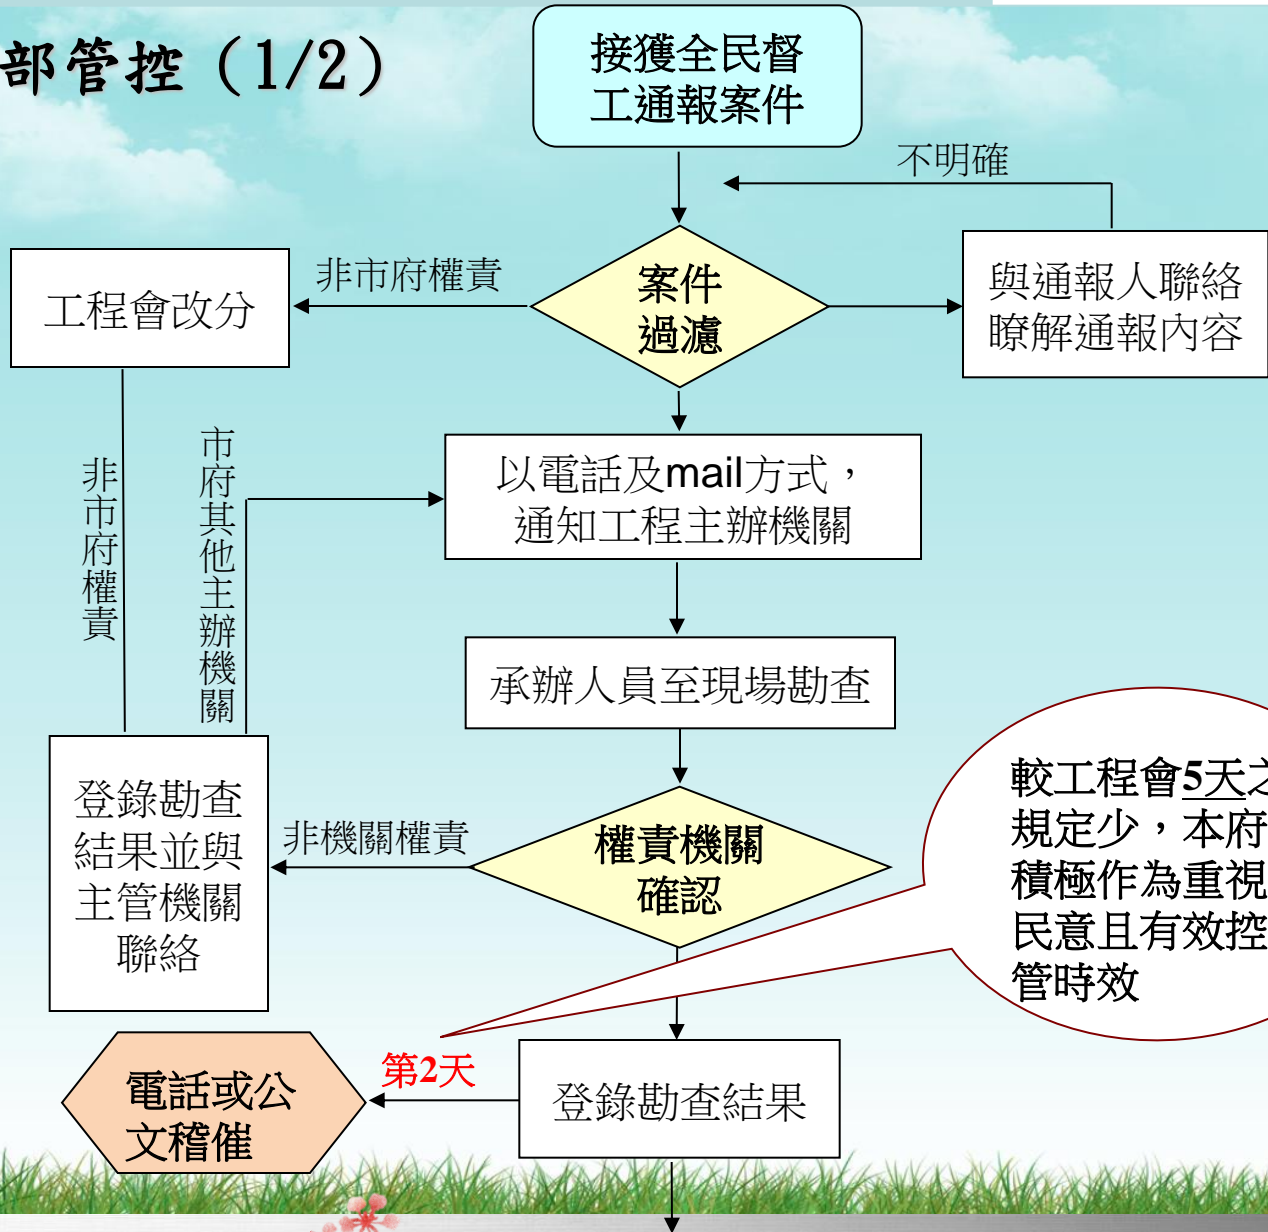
部管控（1/2）

接獲全民督工通報案件

不明確

非市府權責

工程會改分

案件過濾

與通報人聯絡瞭解通報內容

非市府權責

市府其他主辦機關

以電話及mail方式，通知工程主辦機關

承辦人員至現場勘查

較工程會5天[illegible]規定少，本府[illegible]積極作為重視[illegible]民意且有效控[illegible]管時效

登錄勘查結果並與主管機關聯絡

非機關權責

權責機關確認

電話或公文稽催

第2天

登錄勘查結果